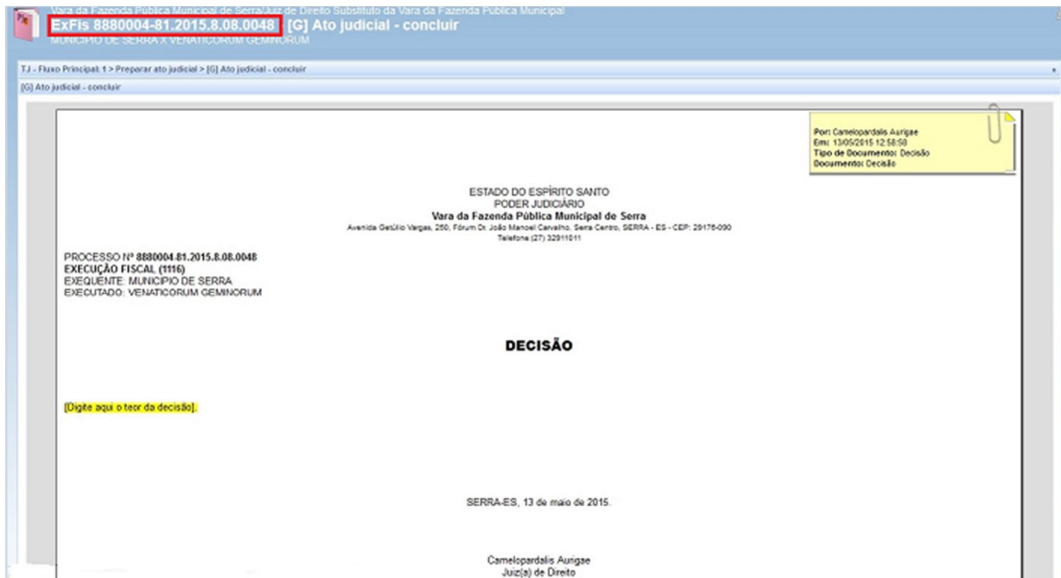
Vara da Fazenda Pública Municipal de Serra/Juiz de Direito Substituto da Vara da Fazenda Pública Municipal
ExFis 8880004-81.2015.8.08.0048 [G] Ato judicial - concluir
MUNICÍPIO DE SERRA X VENATICORUM GEMINORUM

TJ - Fluxo Principal: 1 > Preparar ato judicial > [G] Ato judicial - concluir

[G] Ato judicial - concluir

Por: Camelopardalis Aurigae
Em: 13/05/2015 12:58:58
Tipo de Documento: Decisão
Documento: Decisão

ESTADO DO ESPÍRITO SANTO
PODER JUDICIÁRIO
Vara da Fazenda Pública Municipal de Serra
Avenida Getúlio Vargas, 250, Fórum Dr. João Manoel Carvalho, Serra Centro, SERRA - ES - CEP: 29176-090
Telefone (27) 32911011

PROCESSO Nº 8880004-81.2015.8.08.0048
EXECUÇÃO FISCAL (1116)
EXEQUENTE: MUNICIPIO DE SERRA
EXECUTADO: VENATICORUM GEMINORUM

DECISÃO

[Digite aqui o teor da decisão].

SERRA-ES, 13 de maio de 2015.

Camelopardalis Aurigae
Juiz(a) de Direito